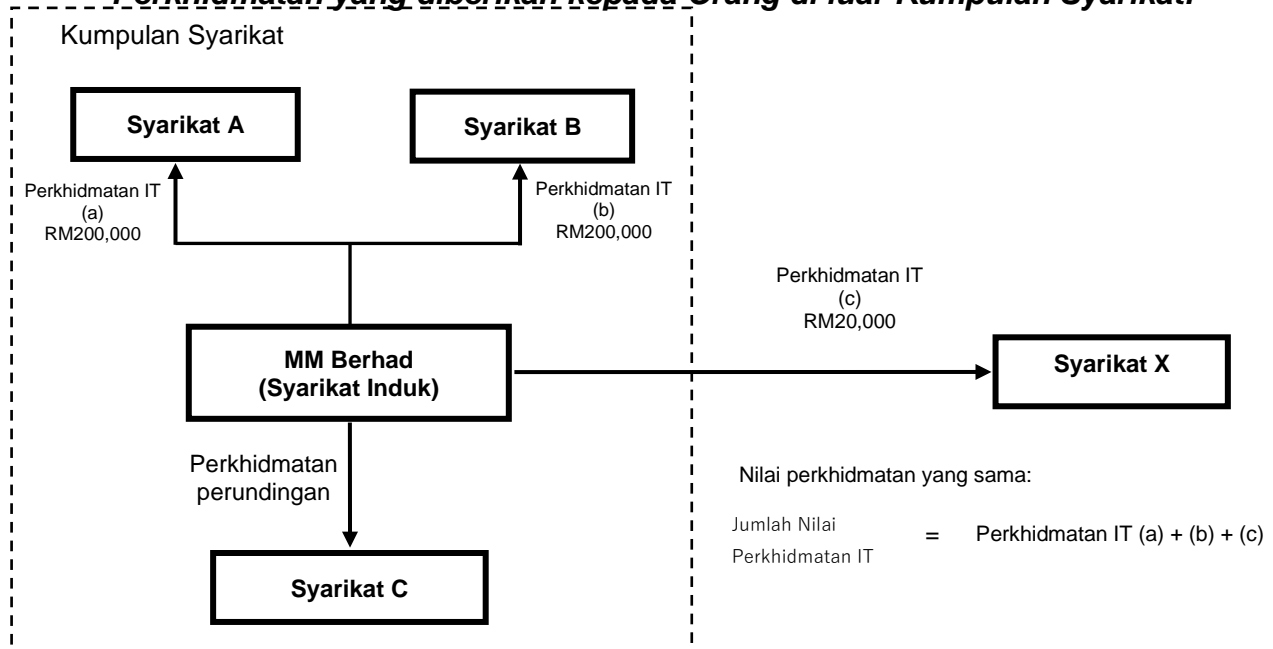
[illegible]rkhidmatan yang diberikan kepada Orang di luar Kumpulan Syarikat

Kumpulan Syarikat

Syarikat A

Syarikat B

Perkhidmatan IT (a) RM200,000

Perkhidmatan IT (b) RM200,000

Perkhidmatan IT (c) RM20,000

MM Berhad (Syarikat Induk)

Syarikat X

Perkhidmatan perundingan

Nilai perkhidmatan yang sama:

Jumlah Nilai Perkhidmatan IT = Perkhidmatan IT (a) + (b) + (c)

Syarikat C